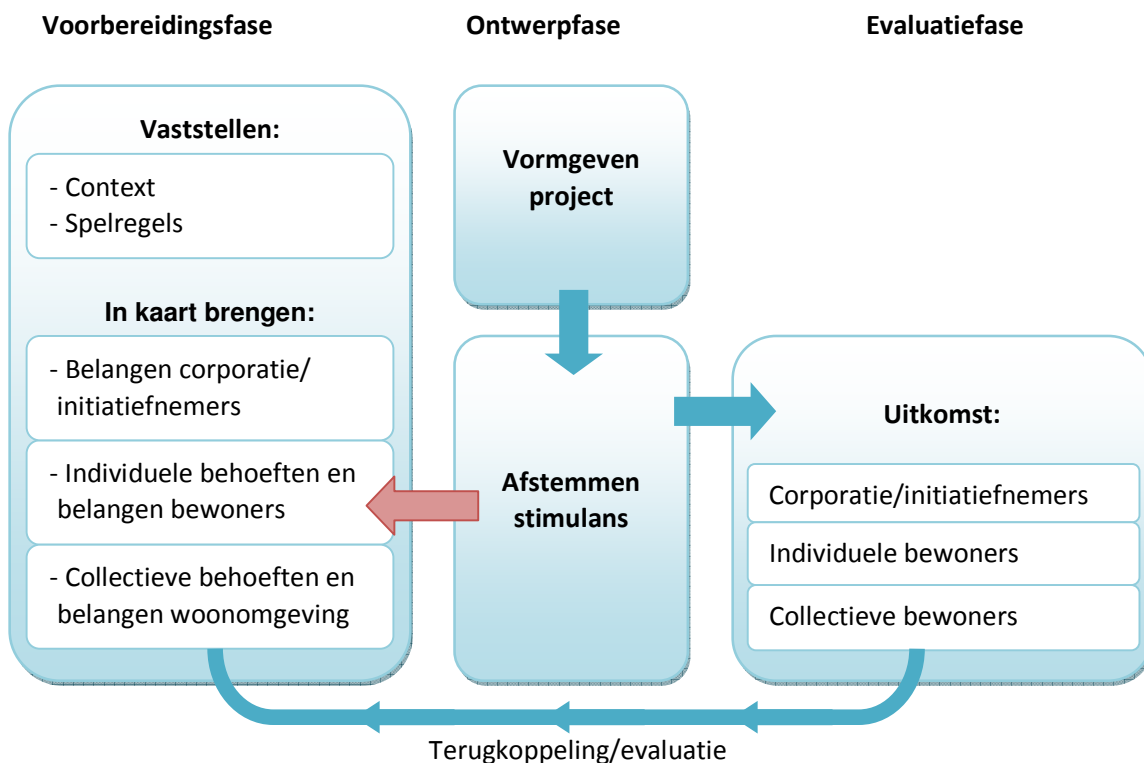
Voorbereidingsfase

Ontwerpfase

Evaluatiefase

Vaststellen:

- Context
- Spelregels

In kaart brengen:

- Belangen corporatie/ initiatiefnemers

- Individuele behoeften en belangen bewoners

- Collectieve behoeften en belangen woonomgeving

Vormgeven project

Afstemmen stimulans

Uitkomst:

Corporatie/initiatiefnemers

Individuele bewoners

Collectieve bewoners

Terugkoppeling/evaluatie